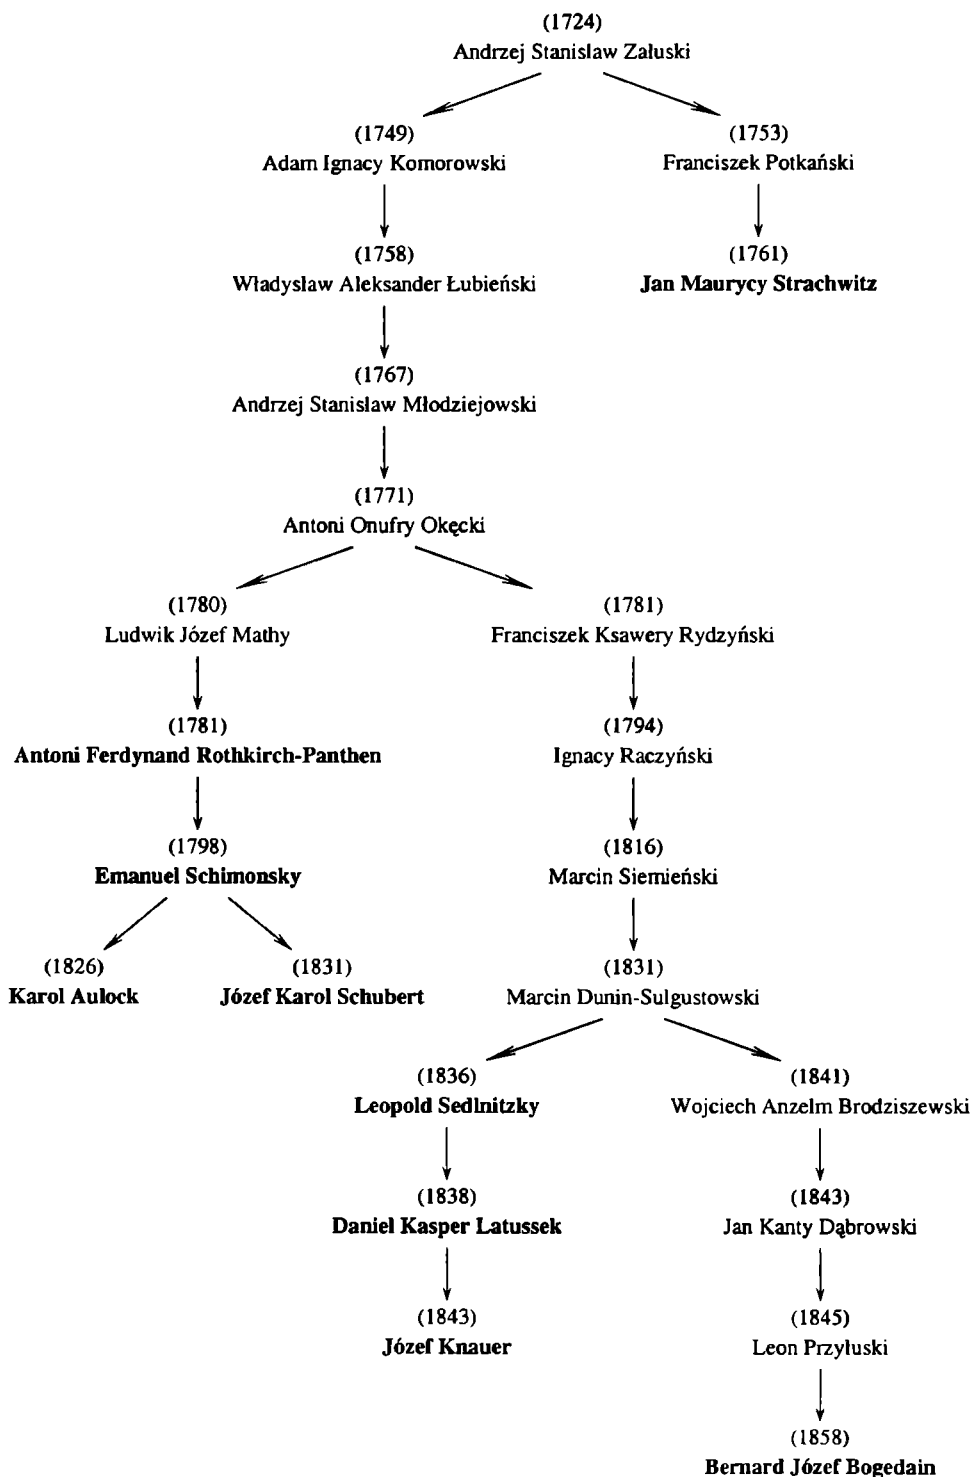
(1724)
Andrzej Stanisław Załuski

(1749)
Adam Ignacy Komorowski

(1753)
Franciszek Potkański

(1758)
Władysław Aleksander Łubieński

(1761)
Jan Maurycy Strachwitz

(1767)
Andrzej Stanisław Młodziejowski

(1771)
Antoni Onufry Okęcki

(1780)
Ludwik Józef Mathy

(1781)
Franciszek Ksawery Rydzyński

(1781)
Antoni Ferdynand Rothkirch-Panthen

(1794)
Ignacy Raczyński

(1798)
Emanuel Schimonsky

(1816)
Marcin Siemieński

(1826)
Karol Aulock

(1831)
Józef Karol Schubert

(1831)
Marcin Dunin-Sulgustowski

(1836)
Leopold Sedlnitzky

(1841)
Wojciech Anzelm Brodziszewski

(1838)
Daniel Kasper Latussek

(1843)
Jan Kanty Dąbrowski

(1843)
Józef Knauer

(1845)
Leon Przyłuski

(1858)
Bernard Józef Bogedain